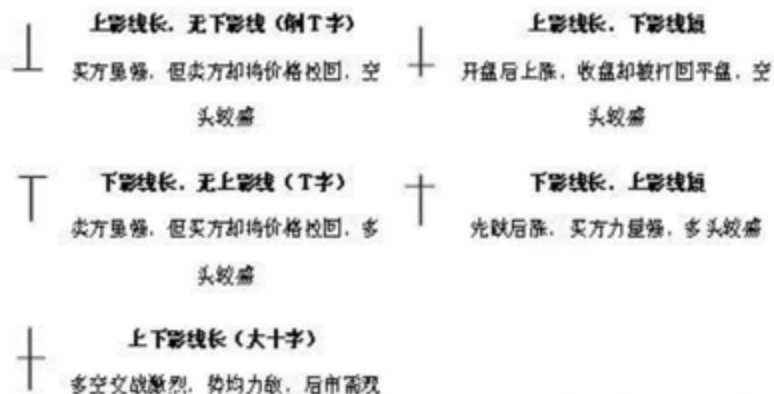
上影线长，无下影线（倒T字）

买方虽强，但卖方却将价格杈回，空头较盛

下影线长，无上影线（T字）

卖方虽强，但买方却将价格杈回，多头较盛

上下影线长（大十字）

多空交战激烈，势均力敌，后市需观

上影线长，下影线短

开盘后上涨，收盘却被打回平盘，空头较盛

下影线长，上影线短

先跌后涨，买方力量强，多头较盛